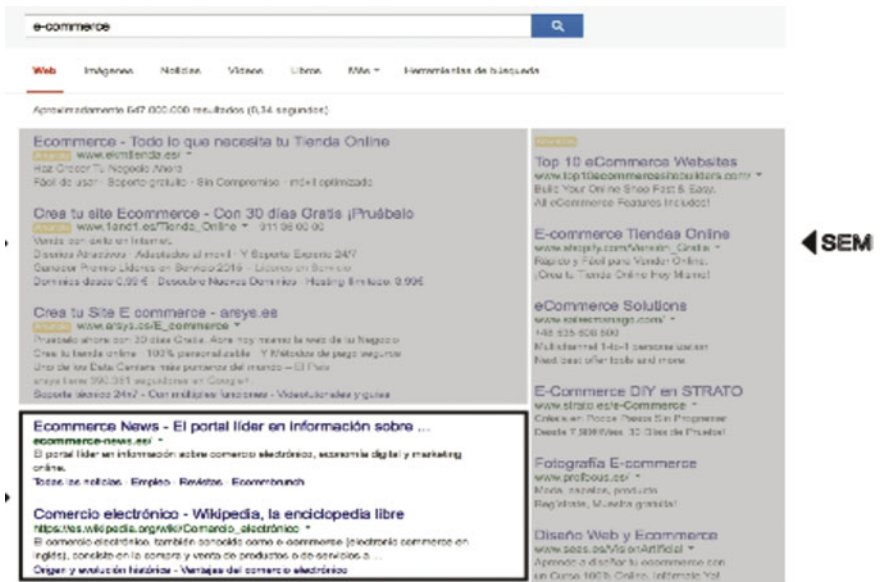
e-commerce

Web Imágenes Noticias Vídeos Libros Más Herramientas de búsqueda

Aproximadamente 647.000.000 resultados (0,34 segundos)

Ecommerce - Todo lo que necesita tu Tienda Online
Anuncio www.elmitienda.es/
Haz Crecer Tu Negocio Ahora
Fácil de usar · Soporte gratuito · Sin Compromiso · móvil optimizado

Crea tu site Ecommerce - Con 30 días Gratis ¡Pruébalo
Anuncio www.1and1.es/Tienda_Online · 911 36 00 00
Vende con éxito en Internet.
Diseños Atractivos · Adaptados al móvil · Y Soporte Experto 24/7
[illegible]
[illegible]

Crea tu Site E commerce - arsys.es
Anuncio www.arsys.es/E_commerce
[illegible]
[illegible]
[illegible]
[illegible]
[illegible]

Ecommerce News - El portal líder en información sobre ...
ecommerce-news.es/
El portal líder en información sobre comercio electrónico, economía digital y marketing online.
Todas las noticias · Empleo · Revistas · Ecommbrunch

Comercio electrónico - Wikipedia, la enciclopedia libre
https://es.wikipedia.org/wiki/Comercio_electrónico
El comercio electrónico, también conocido como e-commerce (electronic commerce en inglés), consiste en la compra y venta de productos o de servicios a ...
Origen y evolución histórica · Ventajas del comercio electrónico

Anuncios
Top 10 eCommerce Websites
www.top10ecommercesitebuilders.com/
Build Your Online Shop Fast & Easy.
All eCommerce Features Included!

E-commerce Tiendas Online
www.shopify.com/tienda_Gratis
Rápido y Fácil para Vender Online.
¡Crea tu Tienda Online Hoy Mismo!

eCommerce Solutions
www.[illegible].com/
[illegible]
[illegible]
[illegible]

E-Commerce DIY en STRATO
www.strato.es/e-Commerce
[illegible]
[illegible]

Fotografía E-commerce
www.profbous.es/
Moda, zapatos, producto.
Regístrate, Muestra gratuita!

Diseño Web y Ecommerce
www.seas.es/VisionArtificial
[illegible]
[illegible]

SEM